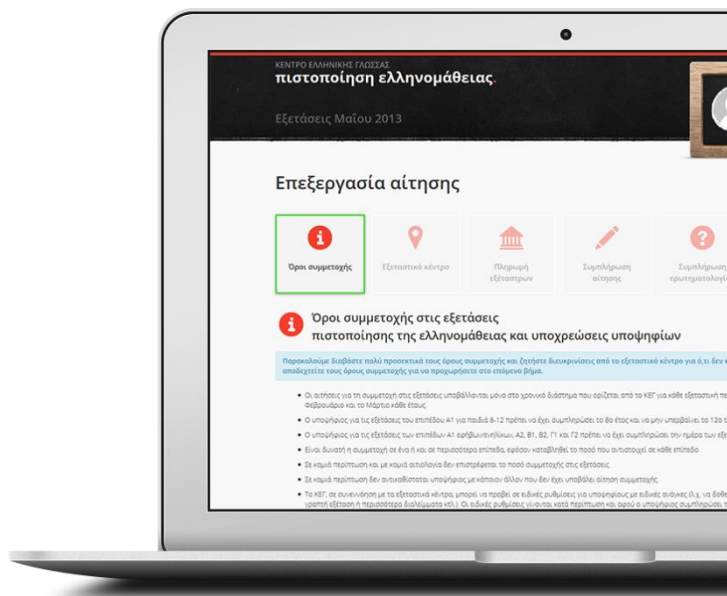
ΚΕΝΤΡΟ ΕΛΛΗΝΙΚΗΣ ΓΛΩΣΣΑΣ
πιστοποίηση ελληνομάθειας.

Εξετάσεις Μαΐου 2013

Επεξεργασία αίτησης

Όροι συμμετοχής

Εξεταστικό κέντρο

Πληρωμή εξέταστρων

Συμπλήρωση αίτησης

Συμπλήρωση ερωτηματολογί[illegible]

Όροι συμμετοχής στις εξετάσεις πιστοποίησης της ελληνομάθειας και υποχρεώσεις υποψηφίων

Παρακαλούμε διαβάστε πολύ προσεκτικά τους όρους συμμετοχής και ζητήστε διευκρινίσεις από το εξεταστικό κέντρο για ό,τι δεν κ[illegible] αποδεχτείτε τους όρους συμμετοχής για να προχωρήσετε στο επόμενο βήμα.

• Οι αιτήσεις για τη συμμετοχή στις εξετάσεις υποβάλλονται μόνο στο χρονικό διάστημα που ορίζεται από το ΚΕΓ για κάθε εξεταστική π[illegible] Φεβρουάριο και το Μάρτιο κάθε έτους.
• Ο υποψήφιος για τις εξετάσεις του επιπέδου A1 για παιδιά 8-12 πρέπει να έχει συμπληρώσει το 8ο έτος και να μην υπερβαίνει το 12ο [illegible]
• Ο υποψήφιος για τις εξετάσεις των επιπέδων A1 εφήβων/ενηλίκων, A2, B1, B2, Γ1 και Γ2 πρέπει να έχει συμπληρώσει την ημέρα των εξ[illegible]
• Είναι δυνατή η συμμετοχή σε ένα ή και σε περισσότερα επίπεδα, εφόσον καταβληθεί το ποσό που αντιστοιχεί σε κάθε επίπεδο.
• Σε καμιά περίπτωση και με καμιά αιτιολογία δεν επιστρέφεται το ποσό συμμετοχής στις εξετάσεις.
• Σε καμιά περίπτωση δεν αντικαθίσταται υποψήφιος με κάποιον άλλον που δεν έχει υποβάλει αίτηση συμμετοχής.
• Το ΚΕΓ, σε συνεννόηση με τα εξεταστικά κέντρα, μπορεί να προβεί σε ειδικές ρυθμίσεις για υποψηφίους με ειδικές ανάγκες (π.χ. να δοθε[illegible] γραπτή εξέταση ή περισσότερα διαλείμματα κτλ.). Οι ειδικές ρυθμίσεις γίνονται κατά περίπτωση και αφού ο υποψήφιος συμπληρώσει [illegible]